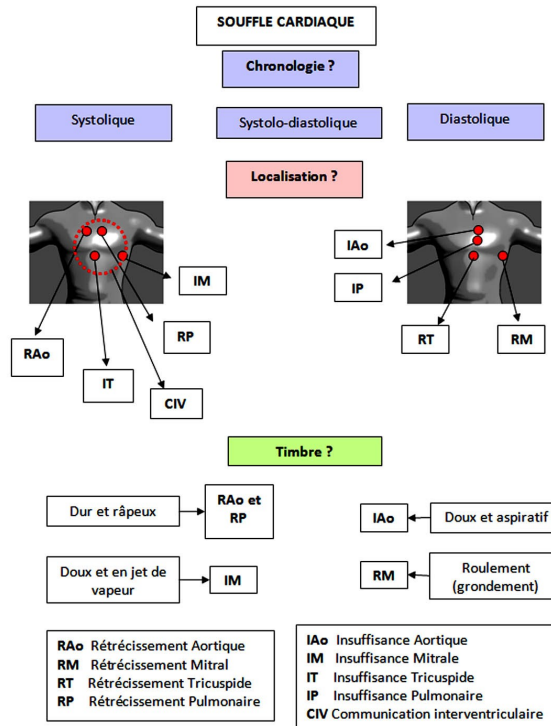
SOUFFLE CARDIAQUE

Chronologie ?

Systolique

Systolo-diastolique

Diastolique

Localisation ?

IM

RAo

IT

RP

CIV

IAo

IP

RT

RM

Timbre ?

Dur et râpeux

RAo et RP

Doux et en jet de vapeur

IM

IAo

Doux et aspiratif

RM

Roulement (grondement)

RAo Rétrécissement Aortique
RM Rétrécissement Mitral
RT Rétrécissement Tricuspide
RP Rétrécissement Pulmonaire

IAo Insuffisance Aortique
IM Insuffisance Mitrale
IT Insuffisance Tricuspide
IP Insuffisance Pulmonaire
CIV Communication interventriculaire